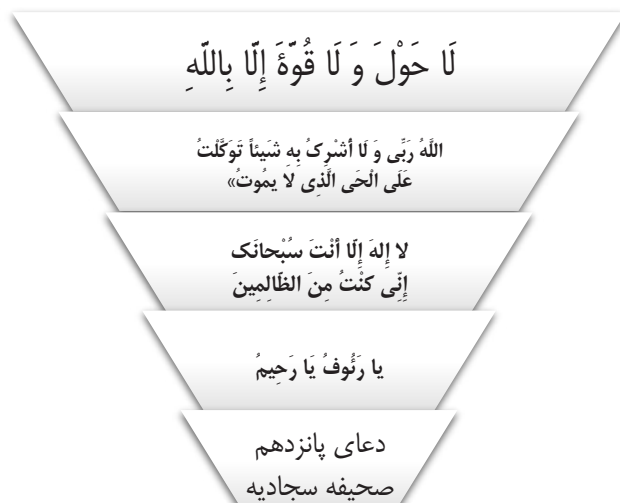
لَا حَوْلَ وَ لَا قُوَّةَ إِلَّا بِاللّهِ

اللّهُ رَبِّی وَ لَا أشرِکُ بِهِ شَیئاً تَوَکَّلتُ عَلَی الْحَیِ الَّذِی لاَ یمُوتُ»

لا إِلهَ إِلّا أَنتَ سُبْحانَک إِنّی کُنْتُ مِنَ الظّالمینَ

یا رَئُوفُ یَا رَحِیمُ

دعای پانزدهم
صحیفه سجادیه